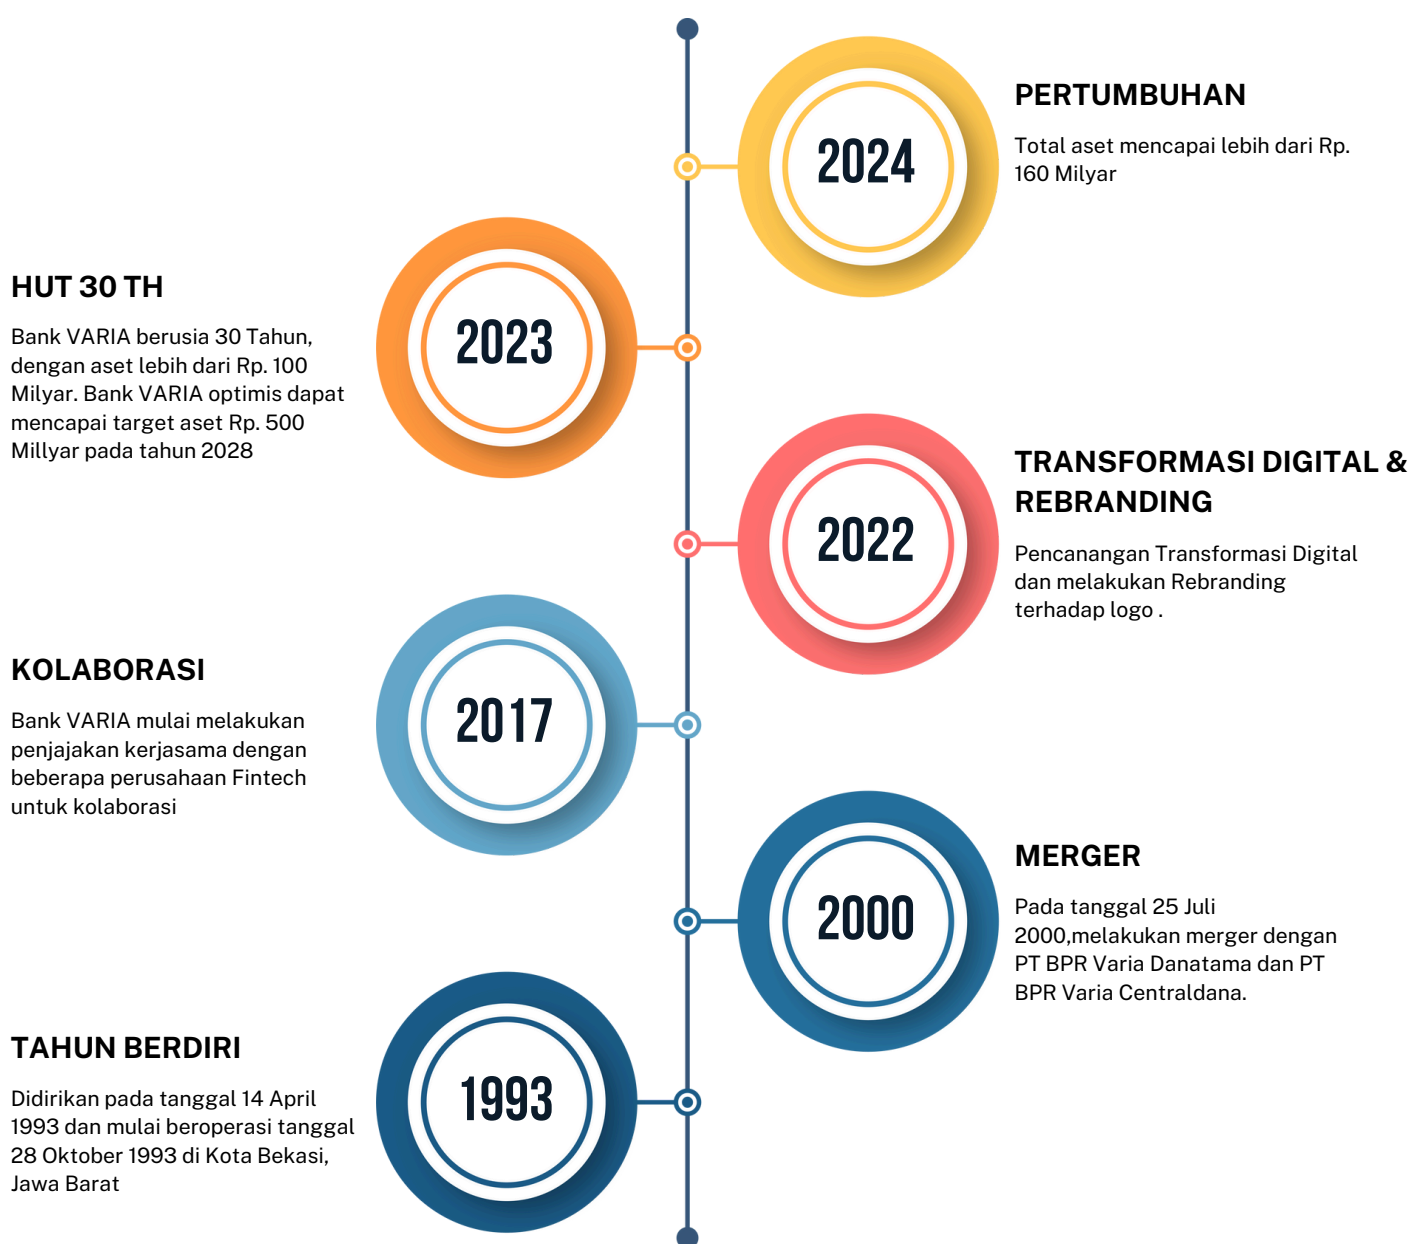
2024

PERTUMBUHAN

Total aset mencapai lebih dari Rp. 160 Milyar

HUT 30 TH

Bank VARIA berusia 30 Tahun, dengan aset lebih dari Rp. 100 Milyar. Bank VARIA optimis dapat mencapai target aset Rp. 500 Millyar pada tahun 2028

2023

2022

TRANSFORMASI DIGITAL & REBRANDING

Pencanangan Transformasi Digital dan melakukan Rebranding terhadap logo .

KOLABORASI

Bank VARIA mulai melakukan penjajakan kerjasama dengan beberapa perusahaan Fintech untuk kolaborasi

2017

2000

MERGER

Pada tanggal 25 Juli 2000,melakukan merger dengan PT BPR Varia Danatama dan PT BPR Varia Centraldana.

TAHUN BERDIRI

Didirikan pada tanggal 14 April 1993 dan mulai beroperasi tanggal 28 Oktober 1993 di Kota Bekasi, Jawa Barat

1993